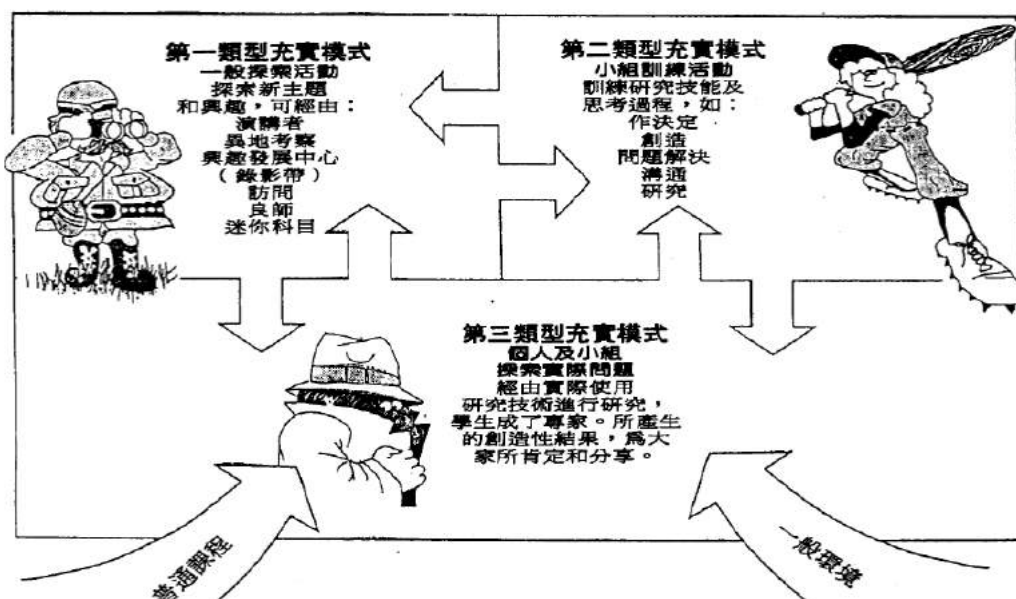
第一類型充實模式
一般探索活動
探索新主題
和興趣，可經由：
演講者
異地考察
興趣發展中心
（錄影帶）
訪問
良師
迷你科目

第二類型充實模式
小組訓練活動
訓練研究技能及
思考過程，如：
作決定
創造
問題解決
溝通
研究

第三類型充實模式
個人及小組
探索實際問題
經由實際使用
研究技術進行研究，
學生成了專家。所產生
的創造性結果，為大
家所肯定和分享。

普通課程

一般環境